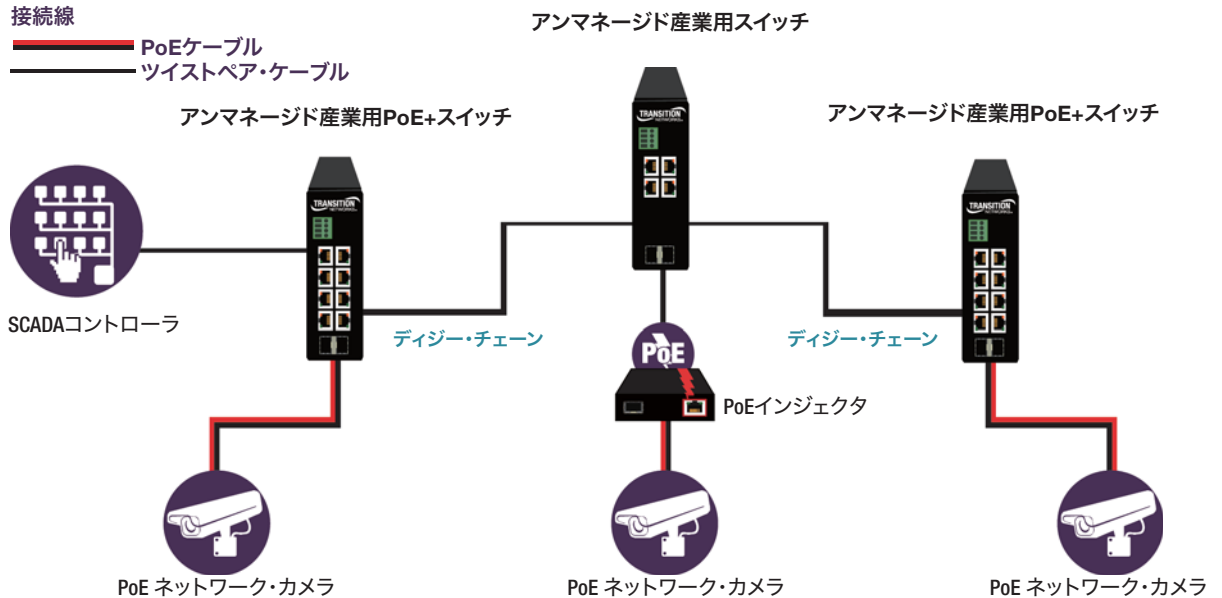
接続線
PoEケーブル
ツイストペア・ケーブル

アンマネージド産業用スイッチ

アンマネージド産業用PoE+スイッチ

アンマネージド産業用PoE+スイッチ

TRANSITION NETWORKS

TRANSITION NETWORKS

TRANSITION NETWORKS

SCADAコントローラ

ディジー・チェーン

ディジー・チェーン

PoE

PoEインジェクタ

PoE ネットワーク・カメラ

PoE ネットワーク・カメラ

PoE ネットワーク・カメラ